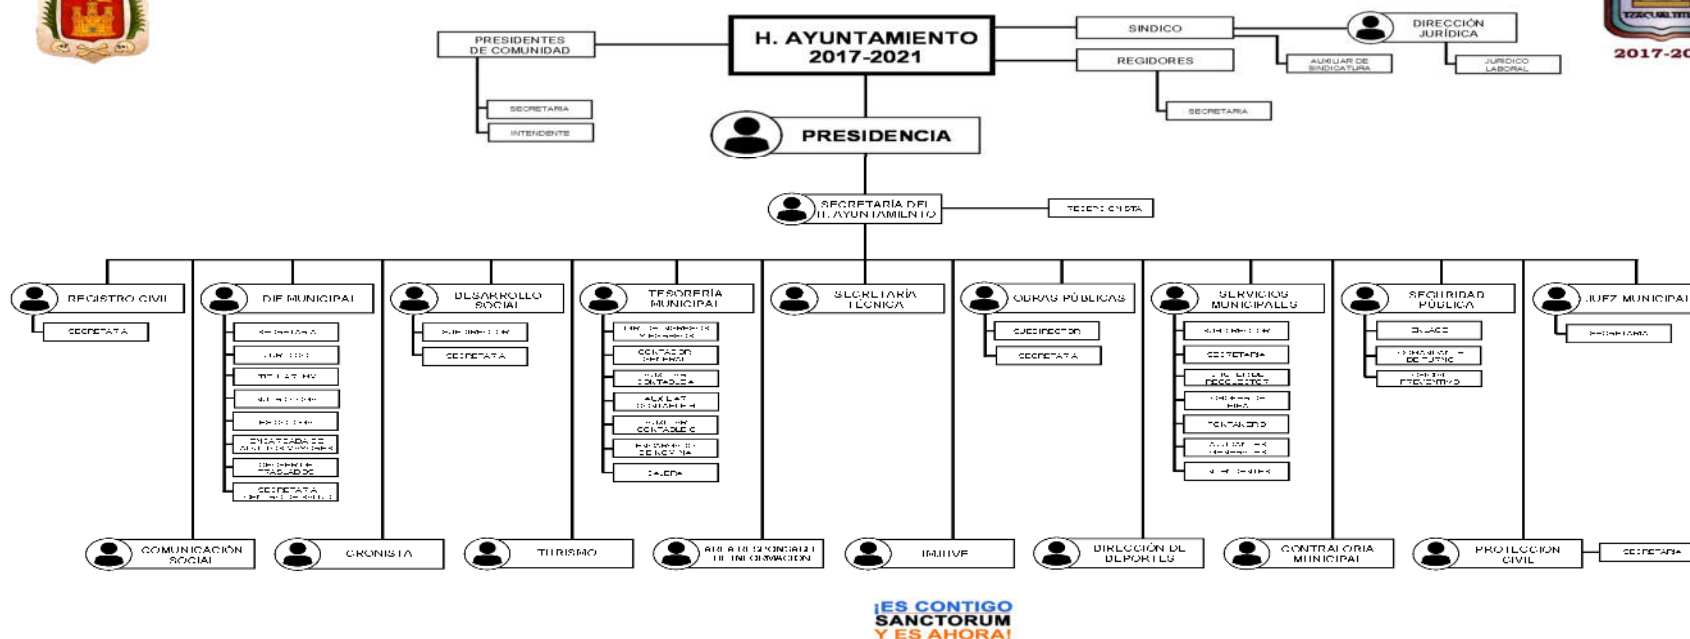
2017-20

H. AYUNTAMIENTO 2017-2021

PRESIDENTES DE COMUNIDAD

SECRETARIA

INTENDENTE

SINDICO

DIRECCIÓN JURÍDICA

AUXILIAR DE SINDICATURA

JURIDICO LABORAL

REGIDORES

SECRETARIA

PRESIDENCIA

SECRETARÍA DEL H. AYUNTAMIENTO

RECEPCIONISTA

REGISTRO CIVIL

SECRETARIA

DIF MUNICIPAL

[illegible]

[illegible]

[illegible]

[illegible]

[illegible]

ENCARGADA DE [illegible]

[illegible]

SECRETARIA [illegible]

DESARROLLO SOCIAL

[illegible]

SECRETARIA

TESORERÍA MUNICIPAL

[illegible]

CONTADOR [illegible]

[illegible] CONTABLE

AUXILIAR CONTABLE

AUXILIAR CONTABLE

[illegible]

CAJERA

SECRETARÍA TÉCNICA

OBRAS PÚBLICAS

SUBDIRECTOR

SECRETARIA

SERVICIOS MUNICIPALES

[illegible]

SECRETARIA

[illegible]

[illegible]

FONTANERO

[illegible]

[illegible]

SEGURIDAD PÚBLICA

ENLACE

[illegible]

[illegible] PREVENTIVOS

JUEZ MUNICIPAL

SECRETARIA

COMUNICACIÓN SOCIAL

CRONISTA

TURISMO

ÁREA RESPONSABLE DE INFORMACIÓN

IMJUVE

DIRECCIÓN DE DEPORTES

CONTRALORIA MUNICIPAL

PROTECCIÓN CIVIL

SECRETARIA

¡ES CONTIGO SANCTORUM Y ES AHORA!